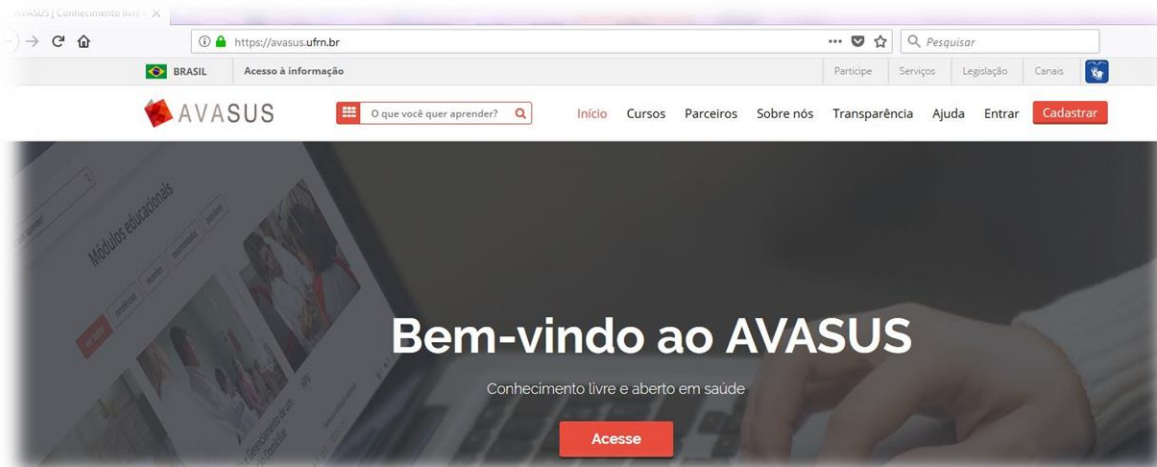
AVASUS | Conhecimento livre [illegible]

https://avasus.ufrn.br

Pesquisar

BRASIL Acesso à informação

Participe Serviços Legislação Canais

AVASUS

O que você quer aprender?

Início Cursos Parceiros Sobre nós Transparência Ajuda Entrar Cadastrar

Módulos educacionais

Bem-vindo ao AVASUS

Conhecimento livre e aberto em saúde

Acesse